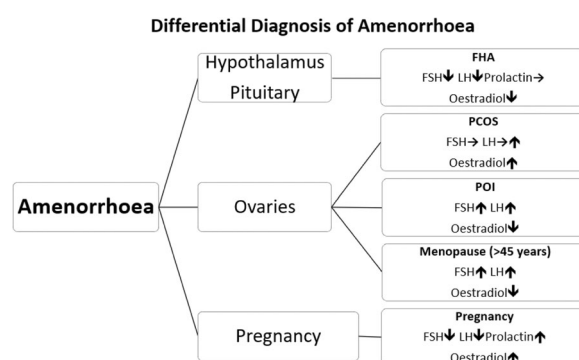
Differential Diagnosis of Amenorrhoea

Amenorrhoea

Hypothalamus Pituitary

FHA
FSH↓ LH↓ Prolactin→
Oestradiol↓

Ovaries

PCOS
FSH→ LH→↑
Oestradiol↑

POI
FSH↑ LH↑
Oestradiol↓

Menopause (>45 years)
FSH↑ LH↑
Oestradiol↓

Pregnancy

Pregnancy
FSH↓ LH↓ Prolactin↑
Oestradiol↑